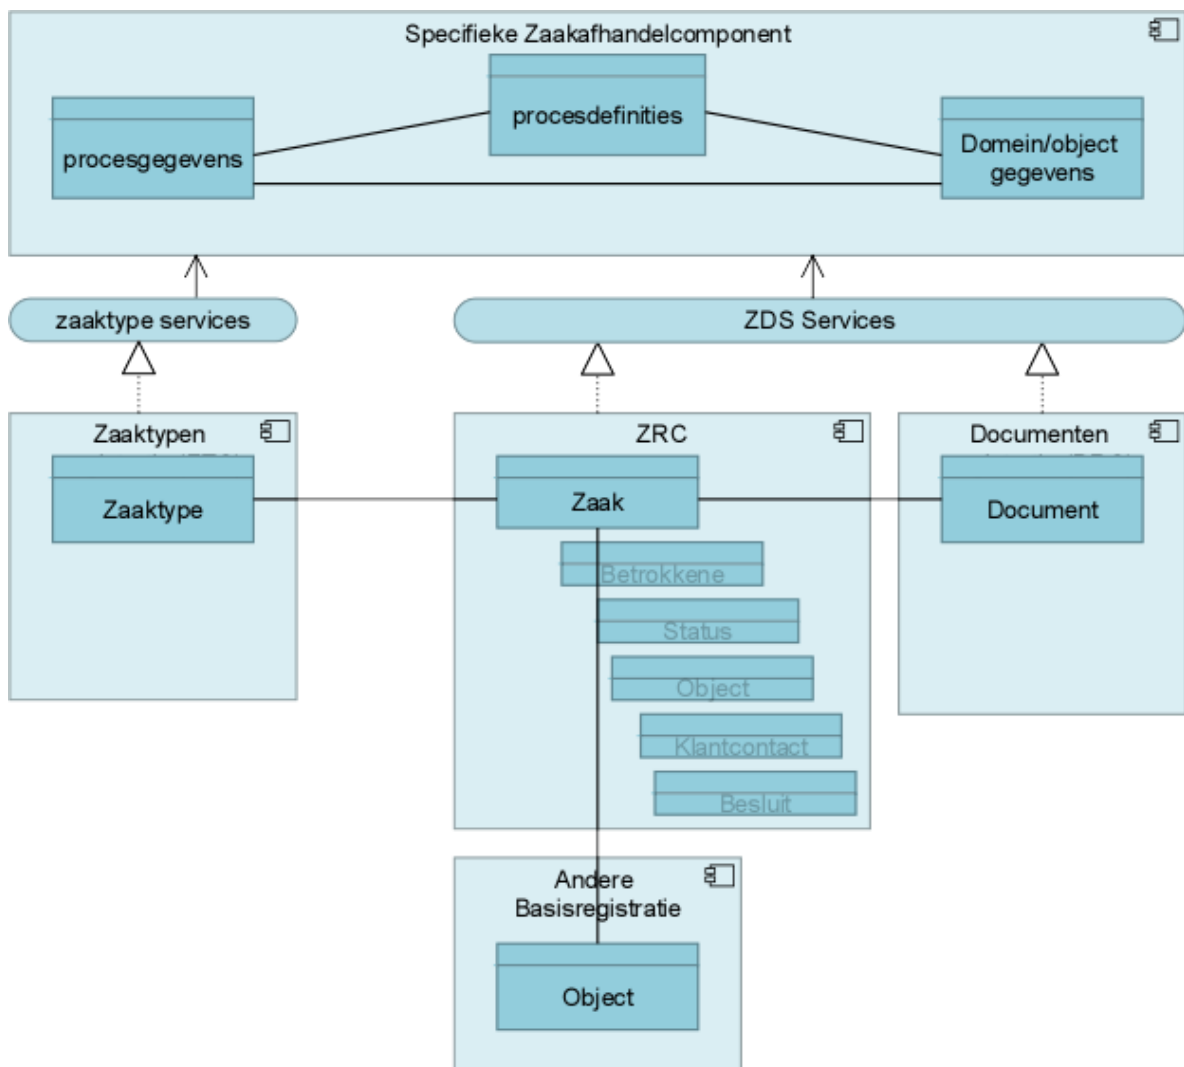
Specifieke Zaakafhandelcomponent

procesdefinities

procesgegevens

Domein/object gegevens

zaaktype services

ZDS Services

Zaaktypen

Zaaktype

ZRC

Zaak

Betrokkene

Status

Object

Klantcontact

Besluit

Documenten

Document

Andere Basisregistratie

Object